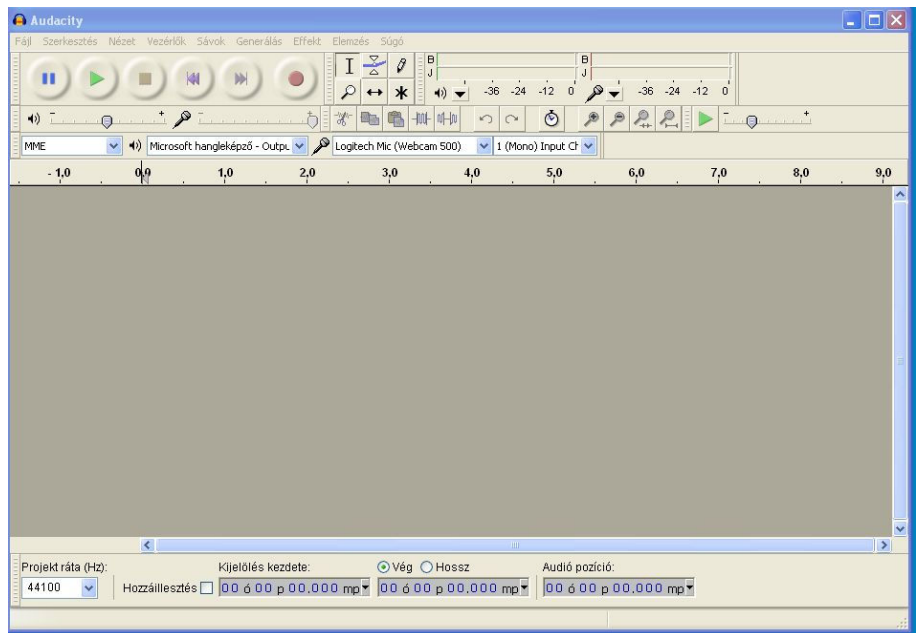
Audacity

Fájl Szerkesztés Nézet Vezérlők Sávok Generálás Effekt Elemzés Súgó

B
J
-36 -24 -12 0
B
J
-36 -24 -12 0

MME
Microsoft hangleképző - Outpu
Logitech Mic (Webcam 500)
1 (Mono) Input Ch

- 1,0 0,0 1,0 2,0 3,0 4,0 5,0 6,0 7,0 8,0 9,0

Projekt ráta (Hz):
44100
Hozzáillesztés
Kijelölés kezdete:
00 ó 00 p 00,000 mp
Vég Hossz
00 ó 00 p 00,000 mp
Audió pozíció:
00 ó 00 p 00,000 mp